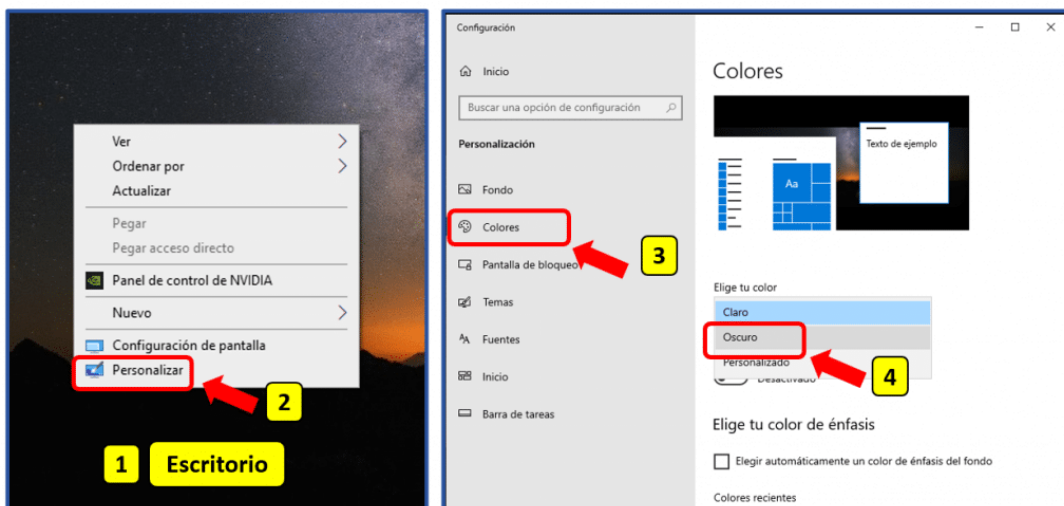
Ver
Ordenar por
Actualizar
Pegar
Pegar acceso directo
Panel de control de NVIDIA
Nuevo
Configuración de pantalla
Personalizar
2
1
Escritorio

Configuración
Inicio
Buscar una opción de configuración
Personalización
Fondo
Colores
3
Pantalla de bloqueo
Temas
Fuentes
Inicio
Barra de tareas

Colores
Texto de ejemplo
Aa
Elige tu color
Claro
Oscuro
Personalizado
Desactivado
4
Elige tu color de énfasis
Elegir automáticamente un color de énfasis del fondo
Colores recientes